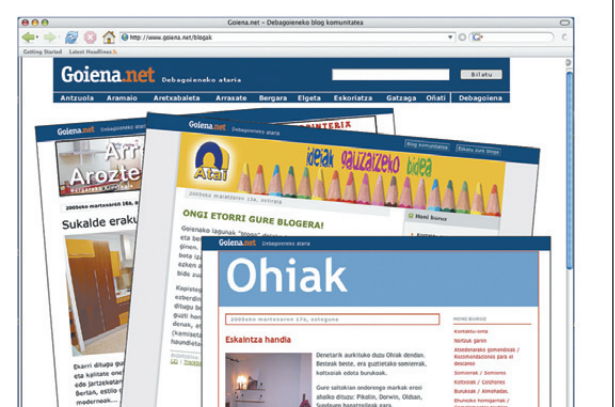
Goiena.net – Debagoieneko blog komunitatea

http://www.goiena.net/blogak

Getting Started Latest Headlines

Goiena.net Debagoieneko ataria

Bilatu

Antzuola Aramaio Aretxabaleta Arrasate Bergara Elgeta Eskoriatza Gatzaga Oñati Debagoiena

Goiena.net Debagoieneko ataria

Arr
Arozte

Sukalde eraku

Goiena.net Debagoieneko ataria

Atai

ideiak gauzaizekoo bidea

ONGI ETORRI GURE BLOGERA!

Goiena.net Debagoieneko ataria

Ohiak

Eskaintza handia

Denetarik aurkitzeko duzu Ohiak denden. Besteak beste, era guztietako semierrak, kaltzaidak edota burukoak.

Gure saltokian ondorengo markak erosi ahalko dituzu: Pikolin, Dorniven, Oldiam,